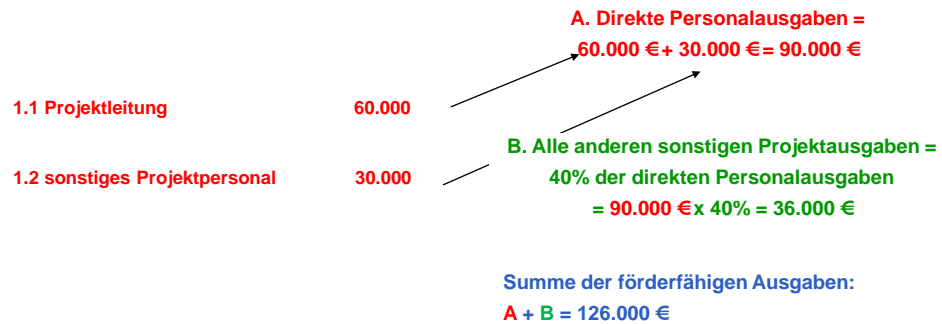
A. Direkte Personalausgaben =
60.000 €+ 30.000 €= 90.000 €

1.1 Projektleitung 60.000

1.2 sonstiges Projektpersonal 30.000

B. Alle anderen sonstigen Projektausgaben =
40% der direkten Personalausgaben
= 90.000 €x 40% = 36.000 €

Summe der förderfähigen Ausgaben:
A + B = 126.000 €